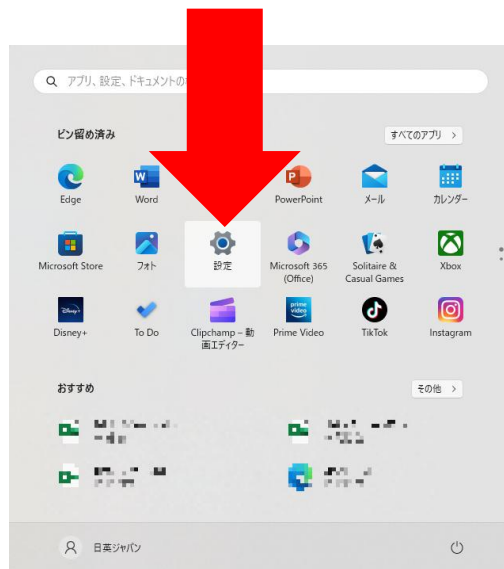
アプリ、設定、ドキュメントの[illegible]

ピン留め済み

すべてのアプリ >

Edge

Word

PowerPoint

メール

カレンダー

Microsoft Store

フォト

設定

Microsoft 365 (Office)

Solitaire & Casual Games

Xbox

Disney+

To Do

Clipchamp – 動画エディター

Prime Video

TikTok

Instagram

おすすめ

その他 >

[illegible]

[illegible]

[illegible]

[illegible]

日英ジャパン